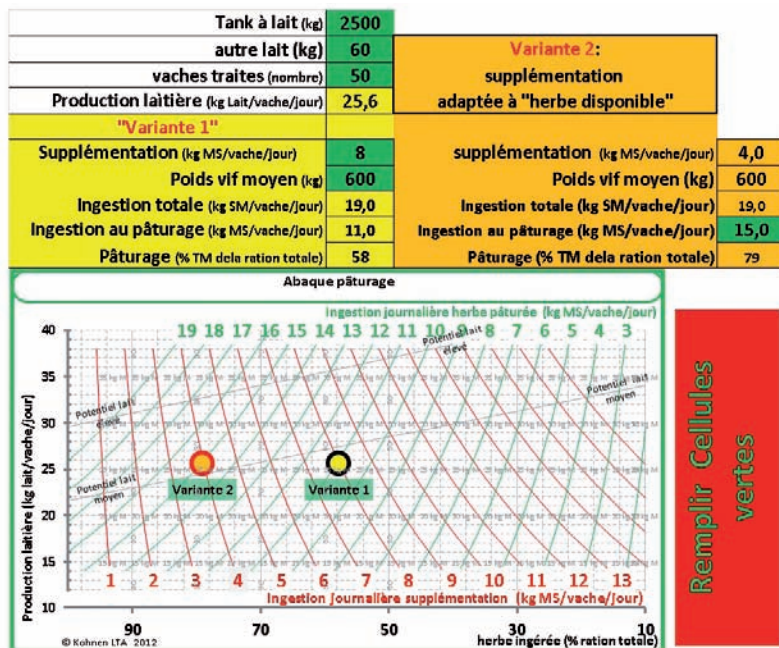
| Tank à lait (kg) | 2500 | | |
|---|---|---|---|
| autre lait (kg) | 60 | Variante 2: | |
| vaches traites (nombre) | 50 | supplémentation | |
| Production laitière (kg Lait/vache/jour) | 25,6 | adaptée à "herbe disponible" | |
| "Variante 1" | | | |
| Supplémentation (kg MS/vache/jour) | 8 | supplémentation (kg MS/vache/jour) | 4,0 |
| Poids vif moyen (kg) | 600 | Poids vif moyen (kg) | 600 |
| Ingestion totale (kg SM/vache/jour) | 19,0 | Ingestion totale (kg SM/vache/jour) | 19,0 |
| Ingestion au pâturage (kg MS/vache/jour) | 11,0 | Ingestion au pâturage (kg MS/vache/jour) | 15,0 |
| Pâturage (% TM dela ration totale) | 58 | Pâturage (% TM dela ration totale) | 79 |

Abaque pâturage

Ingestion journalière herbe pâturée (kg MS/vache/jour)

19 18 17 16 15 14 13 12 11 10 9 8 7 6 5 4 3

Potentiel lait élevé

Potentiel lait moyen

Potentiel lait élevé

Potentiel lait moyen

Variante 2

Variante 1

40
35
30
25
20
15
10

Production laitière (kg lait/vache/jour)

1 2 3 4 5 6 7 8 9 10 11 12 13

Ingestion journalière supplémentation (kg MS/vache/jour)

90 70 50 30 10

herbe ingérée (% ration totale)

© Kohnen LTA 2012

Remplir Cellules vertes